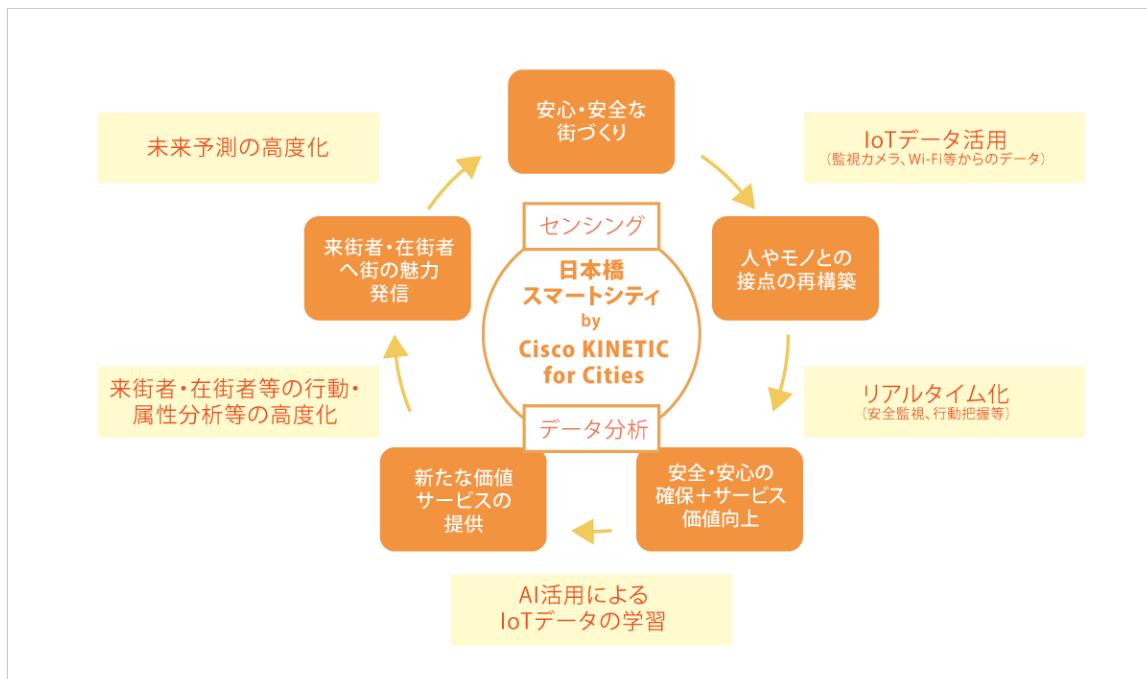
安心・安全な街づくり

IoTデータ活用
（監視カメラ、Wi-Fi等からのデータ）

人やモノとの接点の再構築

リアルタイム化
（安全監視、行動把握等）

安全・安心の確保＋サービス価値向上

AI活用によるIoTデータの学習

新たな価値サービスの提供

来街者・在街者等の行動・属性分析等の高度化

来街者・在街者へ街の魅力発信

未来予測の高度化

センシング

日本橋スマートシティ
by
Cisco KINETIC for Cities

データ分析